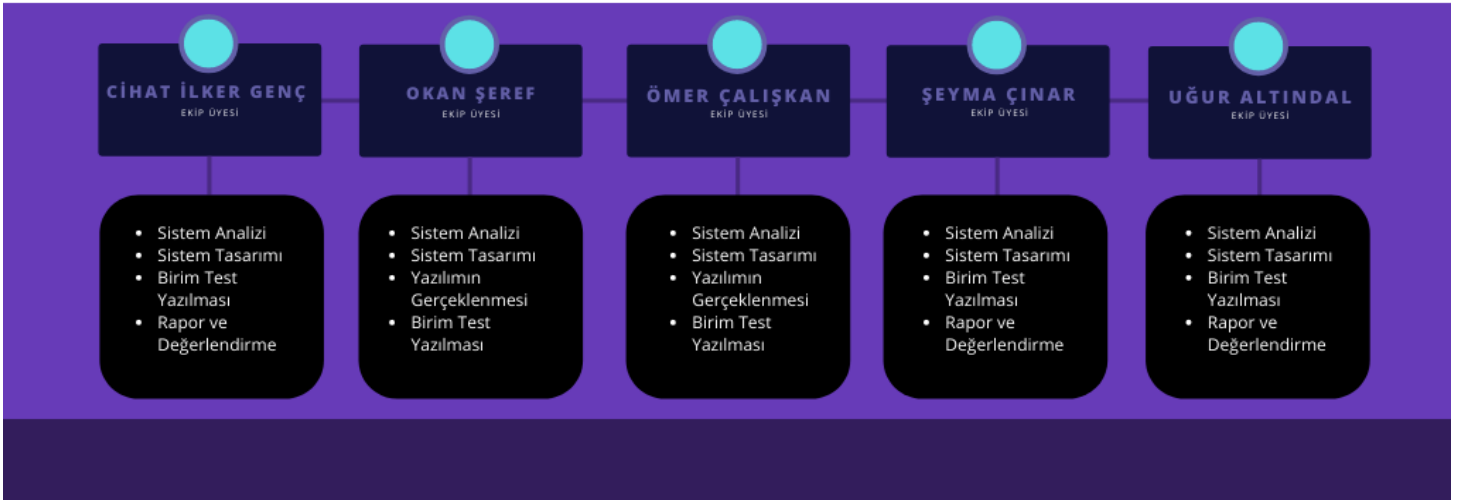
CİHAT İLKER GENÇ
EKİP ÜYESİ

- Sistem Analizi
- Sistem Tasarımı
- Birim Test Yazılması
- Rapor ve Değerlendirme

OKAN ŞEREF
EKİP ÜYESİ

- Sistem Analizi
- Sistem Tasarımı
- Yazılımın Gerçeklenmesi
- Birim Test Yazılması

ÖMER ÇALIŞKAN
EKİP ÜYESİ

- Sistem Analizi
- Sistem Tasarımı
- Yazılımın Gerçeklenmesi
- Birim Test Yazılması

ŞEYMA ÇINAR
EKİP ÜYESİ

- Sistem Analizi
- Sistem Tasarımı
- Birim Test Yazılması
- Rapor ve Değerlendirme

UĞUR ALTINDAL
EKİP ÜYESİ

- Sistem Analizi
- Sistem Tasarımı
- Birim Test Yazılması
- Rapor ve Değerlendirme